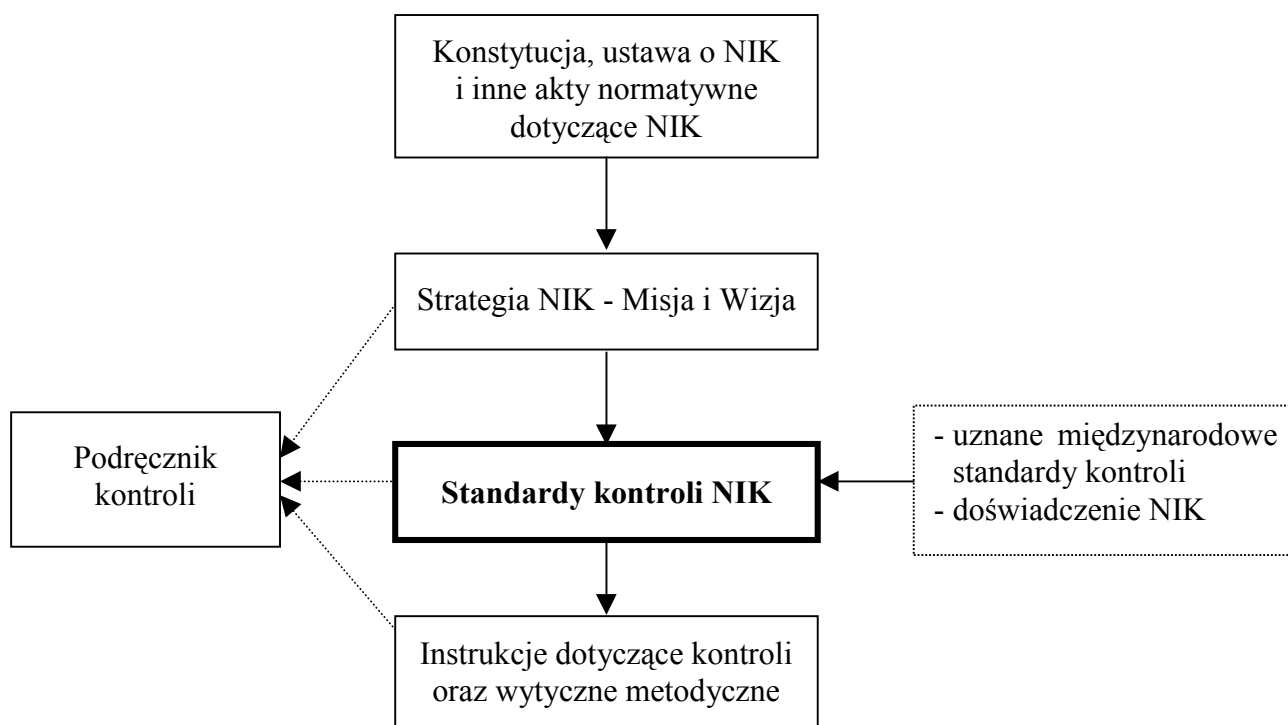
Konstytucja, ustawa o NIK i inne akty normatywne dotyczące NIK

Strategia NIK - Misja i Wizja

Podręcznik kontroli

**Standardy kontroli NIK**

- uznane międzynarodowe standardy kontroli
- doświadczenie NIK

Instrukcje dotyczące kontroli oraz wytyczne metodyczne